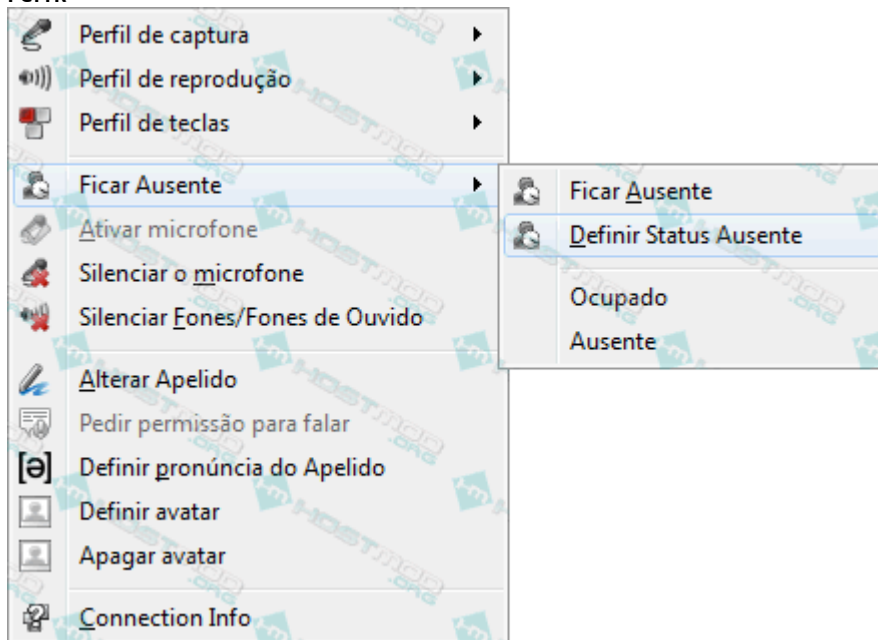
Perfil de captura
Perfil de reprodução
Perfil de teclas
Ficar Ausente
Ativar microfone
Silenciar o microfone
Silenciar Fones/Fones de Ouvido
Alterar Apelido
Pedir permissão para falar
Definir pronúncia do Apelido
Definir avatar
Apagar avatar
Connection Info

Ficar Ausente
Definir Status Ausente
Ocupado
Ausente